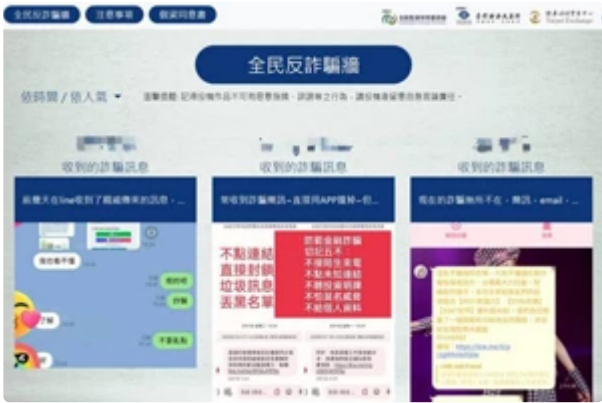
全民反詐騙牆 注意事項 個資同意書

全民反詐騙牆

依時間 / 依人氣

收到的詐騙訊息

收到的詐騙訊息

收到的詐騙訊息

前幾天在line收到了親戚傳來的訊息，

常收到詐騙簡訊，直接用APP攔截，但...

現在的詐騙無所不在，簡訊、email、...

不點連結
直接封鎖
垃圾訊息
丟黑名單

防範金融詐騙
切記五不
不理陌生來電
不點來路連結
不聽投資明牌
不聽冒名威脅
不給個人資料

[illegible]